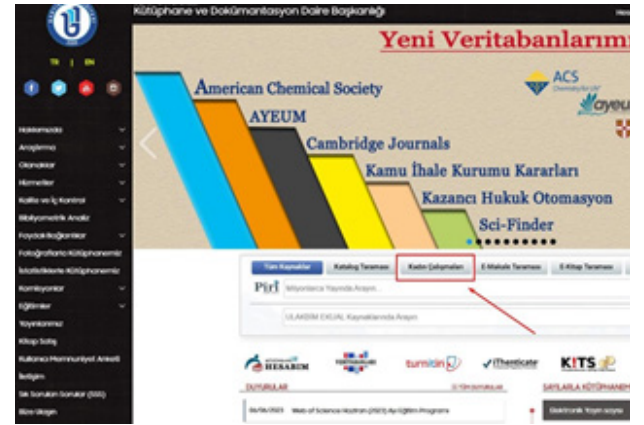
Kütüphane ve Dokümantasyon Daire Başkanlığı

TR | EN

Hakkımızda
Araştırma
Olanaklar
Hizmetler
Kalite ve İç Kontrol
Bibliyometrik Analiz
Faydalı Bağlantılar
Fotoğraflarla Kütüphanemiz
İstatistiklerle Kütüphanemiz
Komisyonlar
Eğitimler
Yayınlarımız
Kitap Satış
Kullanıcı Memnuniyet Anketi
İletişim
Sık Sorulan Sorular (SSS)
Bize Ulaşın

Yeni Veritabanlarımı
American Chemical Society
ACS
AYEUM
Cambridge Journals
Kamu İhale Kurumu Kararları
Kazancı Hukuk Otomasyon
Sci-Finder

Tüm Kaynaklar
Katalog Taraması
Kadın Çalışmaları
E-Makale Taraması
E-Kitap Taraması

Pirl
Milyonlarca Yayında Arayın...
ULAKBİM EKUAL Kaynaklarında Arayın

HESABIM
turnitin
iThenticate
KITS

DUYURULAR
TÜM DUYURULAR
06/06/2023 Web of Science Haziran (2023) Ayı Eğitim Programı

SAYILARLA KÜTÜPHANEMİZ
Elektronik Yayın sayısı